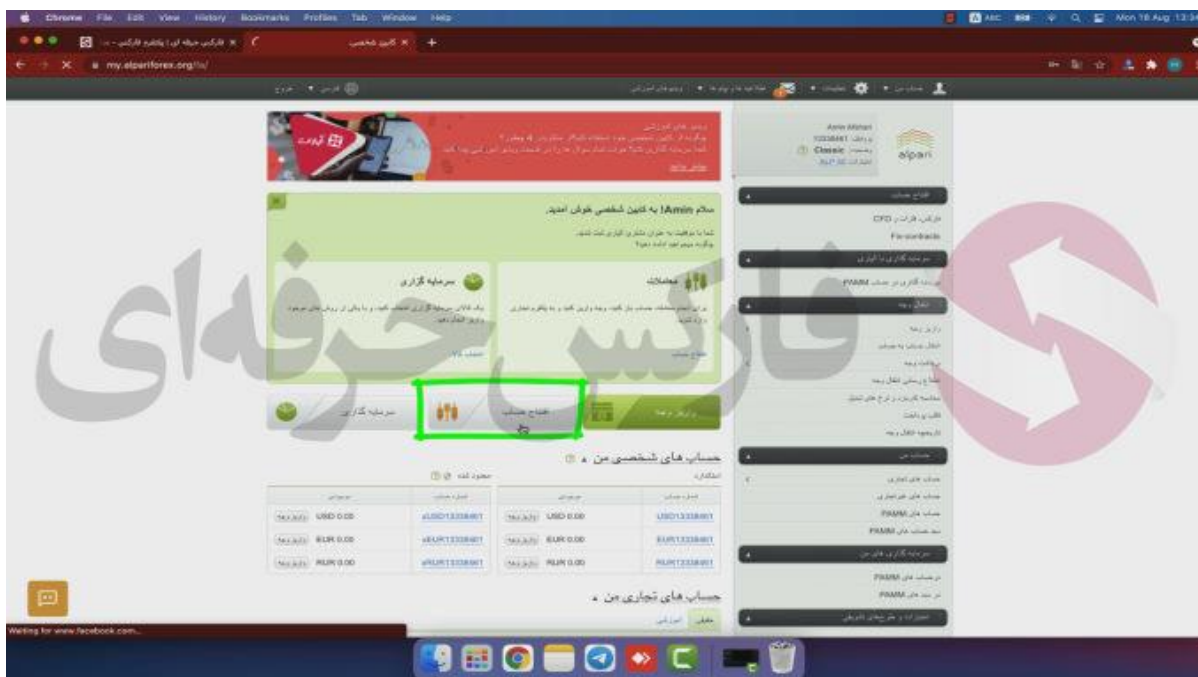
Chrome File Edit View History Bookmarks Profiles Tab Window Help

Mon 16 Aug 13:34

فارکس حرفه ای | پلتفرم فارکس

کابین شخصی

my.alpariforex.org/fa/

خروج

Amin Alinan

Classic

alpari

افتتاح حساب

فارکس، فلزات و CFD

Fix-contracts

سرمایه گذاری

سرمایه گذاری در حساب PAMM

انتقال وجه

واریز وجه

برداشت وجه

تاریخچه انتقال وجه

سلام Amin! به کابین شخصی خوش آمدید

سرمایه گذاری

معاملات

افتتاح حساب

واریز وجه

سرمایه گذاری

حساب های شخصی من

USD 0.00

EUR 0.00

RUR 0.00

USD13338461

EUR13338461

RUR13338461

واریز وجه

حساب های تجاری من

حساب های تجاری

حساب های غیرتجاری

حساب های PAMM

PAMM

فارکس حرفه ای

Waiting for www.facebook.com...